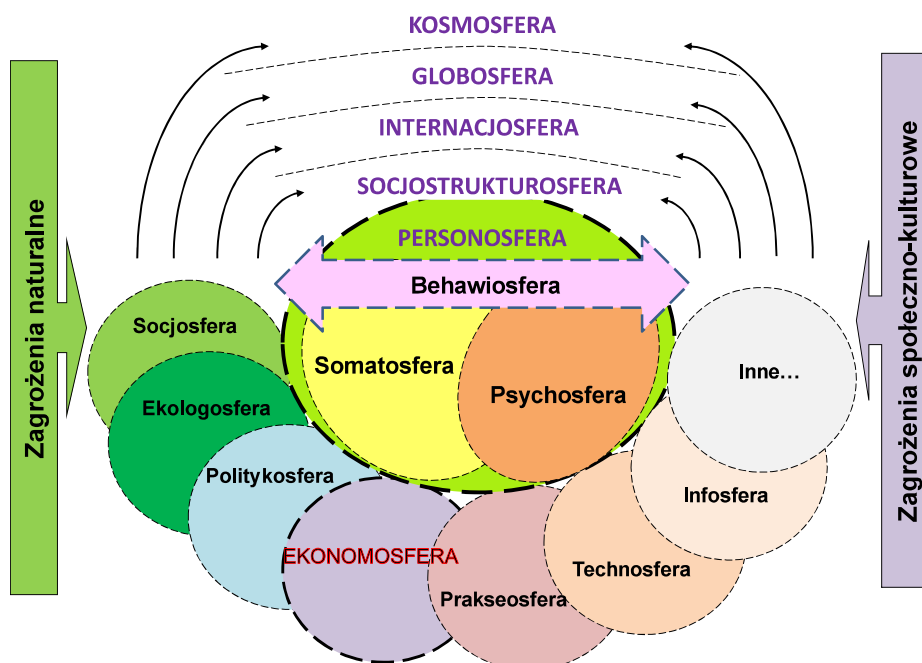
KOSMOSFERA

GLOBOSFERA

INTERNACJOSFERA

SOCJOSTRUKTUROSFERA

PERSONOSFERA

Behawiosfera

Zagrożenia naturalne

Zagrożenia społeczno-kulturowe

Socjosfera

Ekologosfera

Politykosfera

EKONOMOSFERA

Prakseosfera

Technosfera

Infosfera

Inne…

Somatosfera

Psychosfera